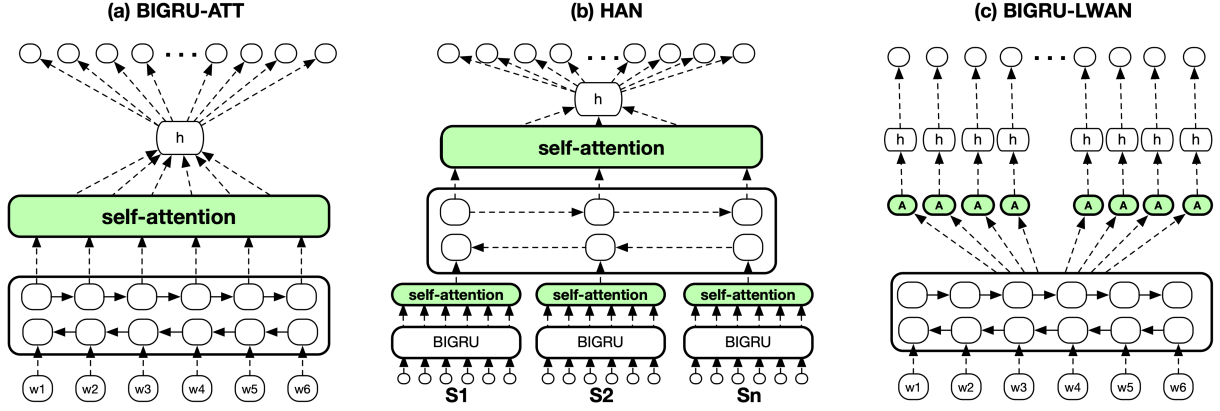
(a) BIGRU-ATT

...

h

self-attention

w1 w2 w3 w4 w5 w6

(b) HAN

...

h

self-attention

self-attention

BIGRU

S1

self-attention

BIGRU

S2

self-attention

BIGRU

Sn

(c) BIGRU-LWAN

...

h h h h h h h h

A A A A A A A A

w1 w2 w3 w4 w5 w6